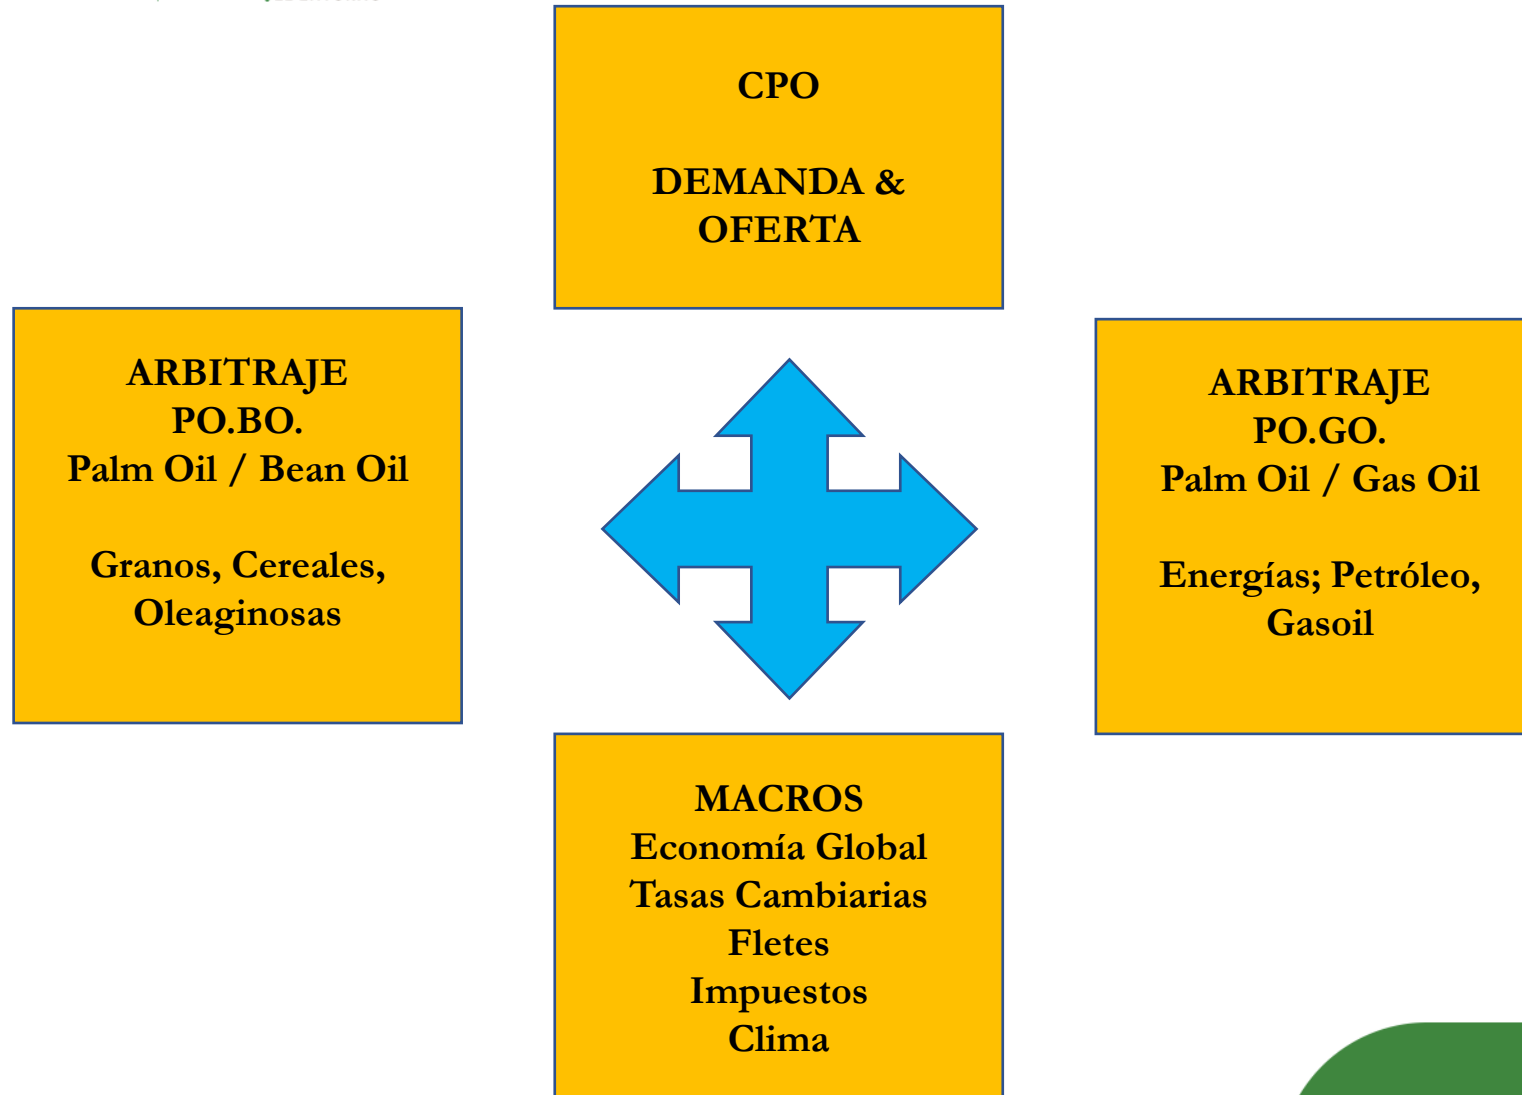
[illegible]

CPO

DEMANDA & OFERTA

ARBITRAJE
PO.BO.
Palm Oil / Bean Oil

Granos, Cereales, Oleaginosas

ARBITRAJE
PO.GO.
Palm Oil / Gas Oil

Energías; Petróleo, Gasoil

MACROS
Economía Global
Tasas Cambiarias
Fletes
Impuestos
Clima